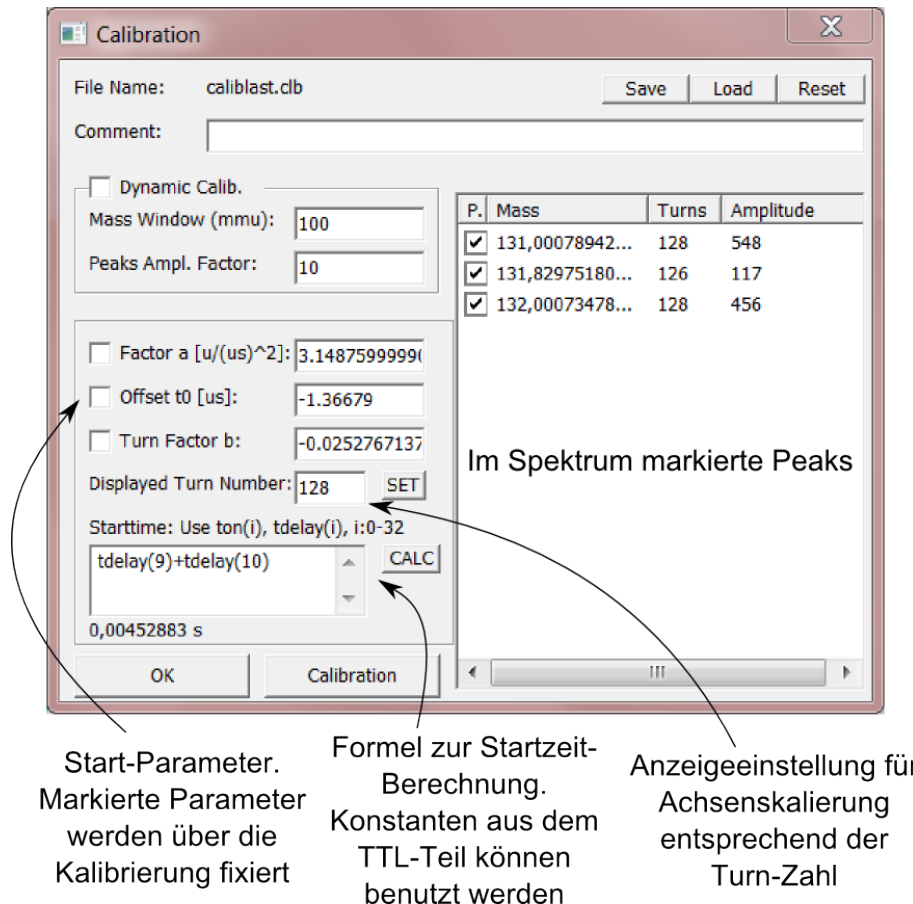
Calibration

File Name: caliblast.clb

Save | Load | Reset

Comment:

Dynamic Calib.

Mass Window (mmu): 100

Peaks Ampl. Factor: 10

| P. | Mass | Turns | Amplitude |
|---|---|---|---|
| ✔ | 131,00078942... | 128 | 548 |
| ✔ | 131,82975180... | 126 | 117 |
| ✔ | 132,00073478... | 128 | 456 |

Factor a [u/(us)^2]: 3.14875999999(

Offset t0 [us]: -1.36679

Turn Factor b: -0.0252767137

Displayed Turn Number: 128 SET

Starttime: Use ton(i), tdelay(i), i:0-32

tdelay(9)+tdelay(10)

CALC

0,00452883 s

OK

Calibration

Im Spektrum markierte Peaks

Start-Parameter. Markierte Parameter werden über die Kalibrierung fixiert

Formel zur Startzeit-Berechnung. Konstanten aus dem TTL-Teil können benutzt werden

Anzeigeeinstellung für Achsenskalierung entsprechend der Turn-Zahl